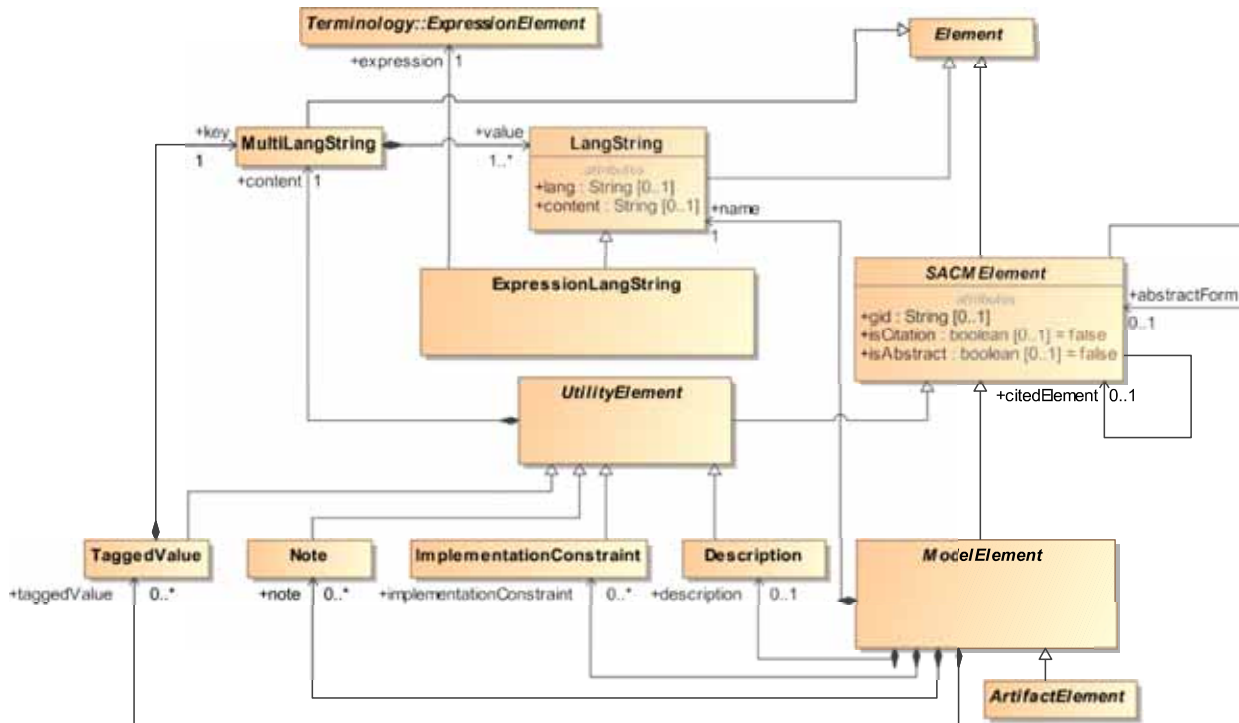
Terminology::ExpressionElement

+expression 1

Element

+key
1
MultiLangString
+content 1

+value
1..*
LangString
attributes
+lang : String [0..1]
+content : String [0..1]

+name
1

ExpressionLangString

SACM Element
attributes
+gid : String [0..1]
+isCitation : boolean [0..1] = false
+isAbstract : boolean [0..1] = false

+abstractForm
0..1

+citedElement 0..1

UtilityElement

TaggedValue
+taggedValue 0..*

Note
+note 0..*

ImplementationConstraint
+implementationConstraint 0..*

Description
+description 0..1

ModelElement

ArtifactElement